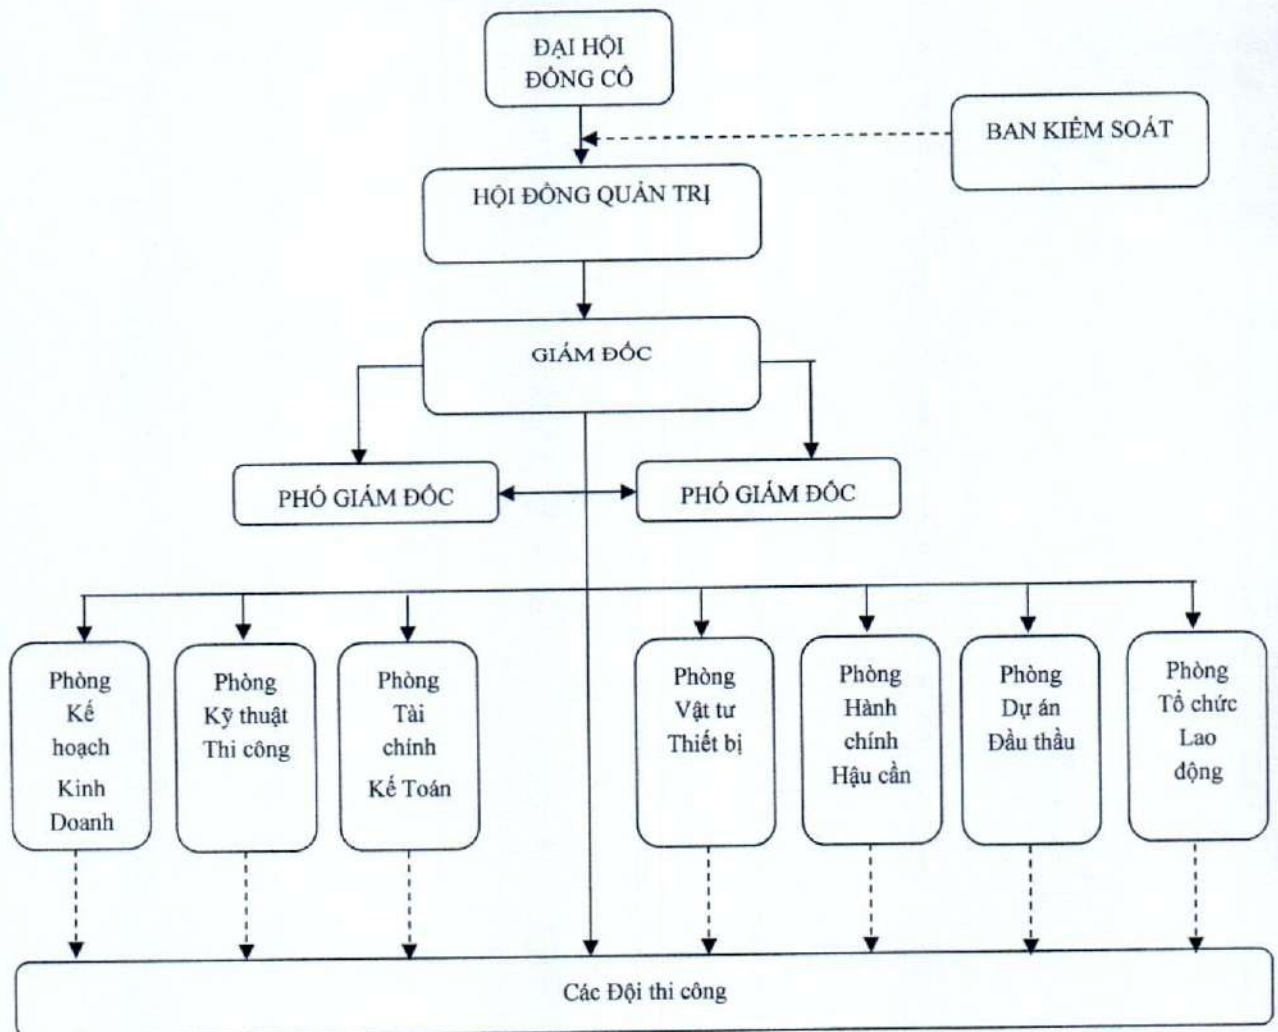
ĐẠI HỘI ĐÔNG CỔ

BAN KIỂM SOÁT

HỘI ĐỒNG QUẢN TRỊ

GIÁM ĐỐC

PHÓ GIÁM ĐỐC

PHÓ GIÁM ĐỐC

Phòng Kế hoạch Kinh Doanh

Phòng Kỹ thuật Thi công

Phòng Tài chính Kế Toán

Phòng Vật tư Thiết bị

Phòng Hành chính Hậu cần

Phòng Dự án Đấu thầu

Phòng Tổ chức Lao động

Các Đội thi công